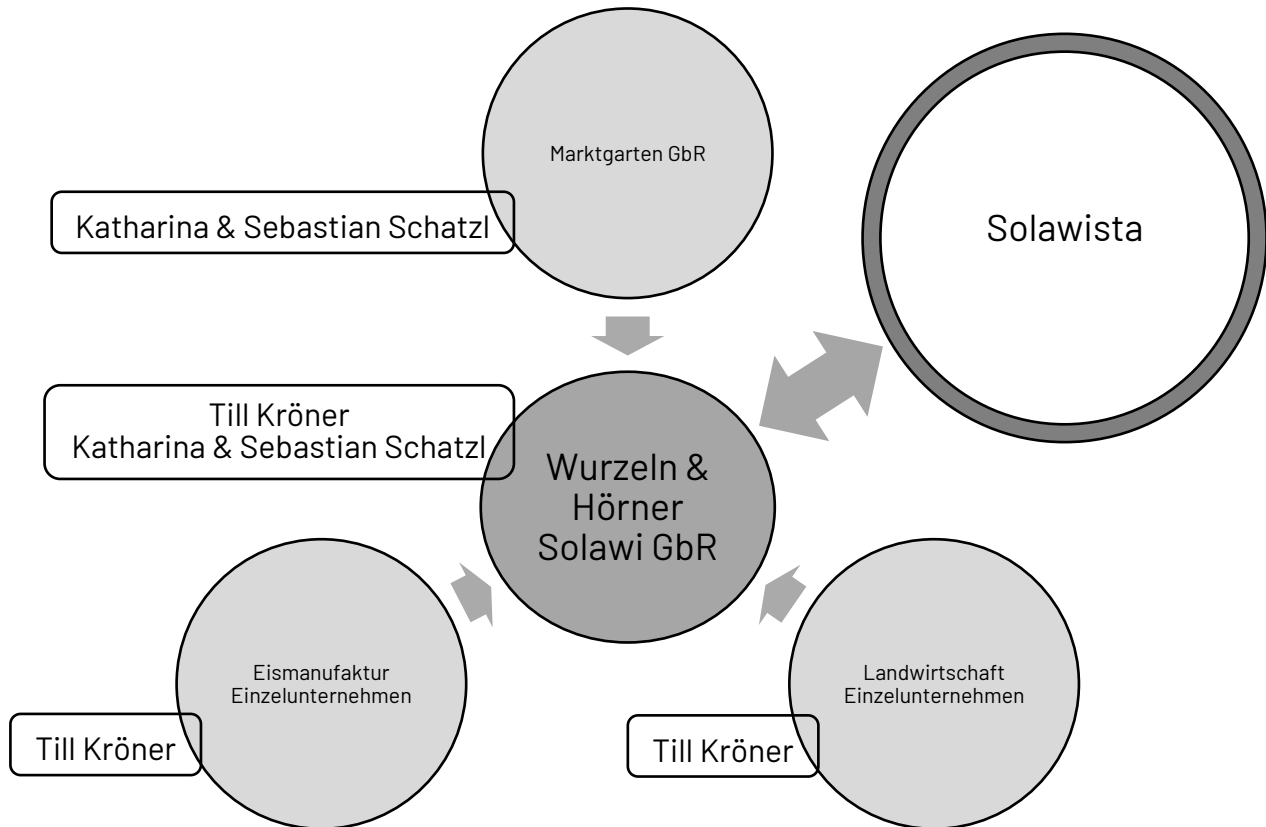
Marktgarten GbR

Katharina & Sebastian Schatzl

Solawista

Till Kröner
Katharina & Sebastian Schatzl

Wurzeln & Hörner Solawi GbR

Eismanufaktur Einzelunternehmen

Till Kröner

Landwirtschaft Einzelunternehmen

Till Kröner